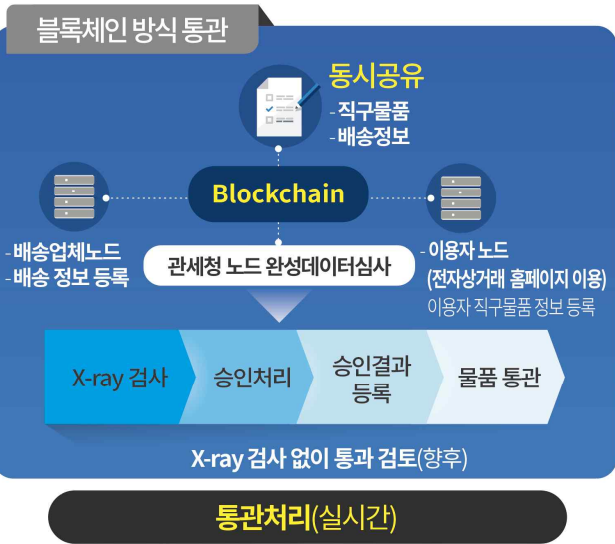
블록체인 방식 통관

동시공유
-직구물품
-배송정보

Blockchain

-배송업체노드
-배송 정보 등록

-이용자 노드
(전자상거래 홈페이지 이용)
이용자 직구물품 정보 등록

관세청 노드 완성데이터심사

X-ray 검사

승인처리

승인결과 등록

물품 통관

X-ray 검사 없이 통과 검토(향후)

통관처리(실시간)